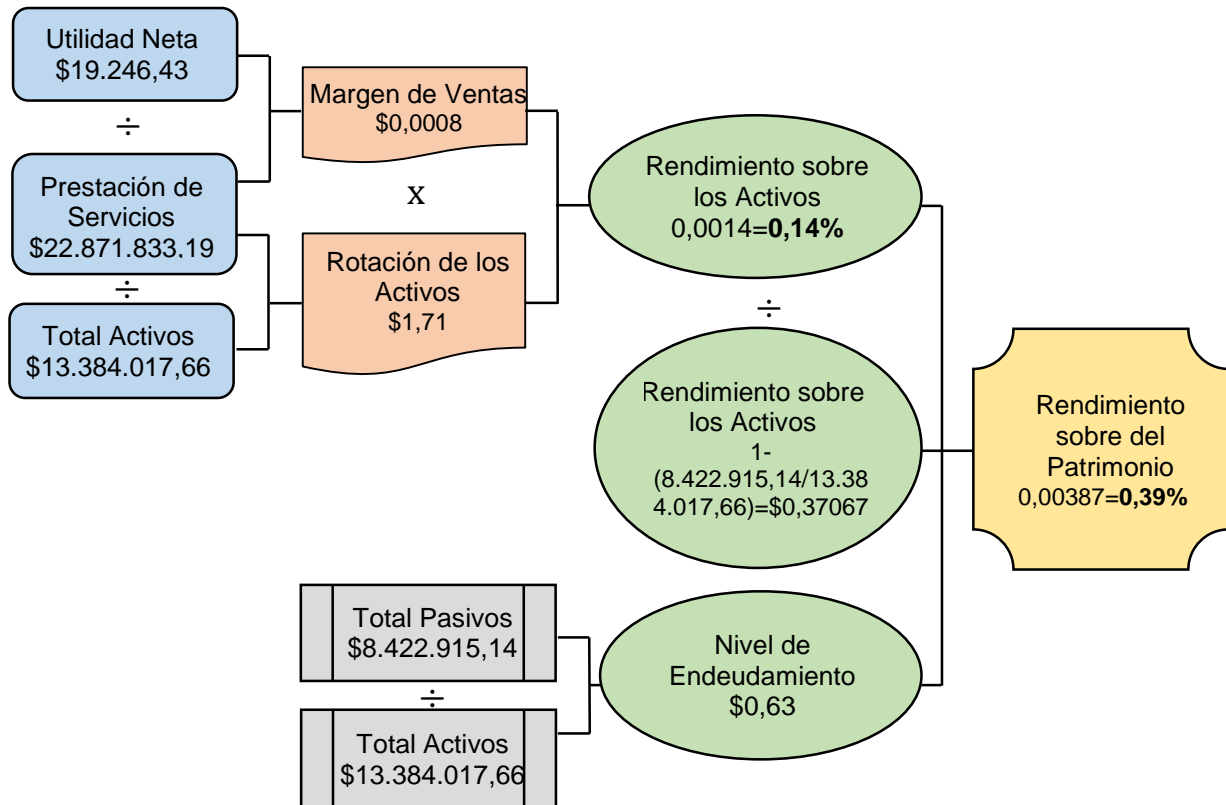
Utilidad Neta
$19.246,43

÷

Prestación de Servicios
$22.871.833.19

÷

Total Activos
$13.384.017,66

Margen de Ventas
$0,0008

x

Rotación de los Activos
$1,71

Rendimiento sobre los Activos
0,0014=**0,14%**

÷

Rendimiento sobre los Activos
1-(8.422.915,14/13.384.017,66)=$0,37067

Rendimiento sobre del Patrimonio
0,00387=**0,39%**

Total Pasivos
$8.422.915,14

÷

Total Activos
$13.384.017,66

Nivel de Endeudamiento
$0,63